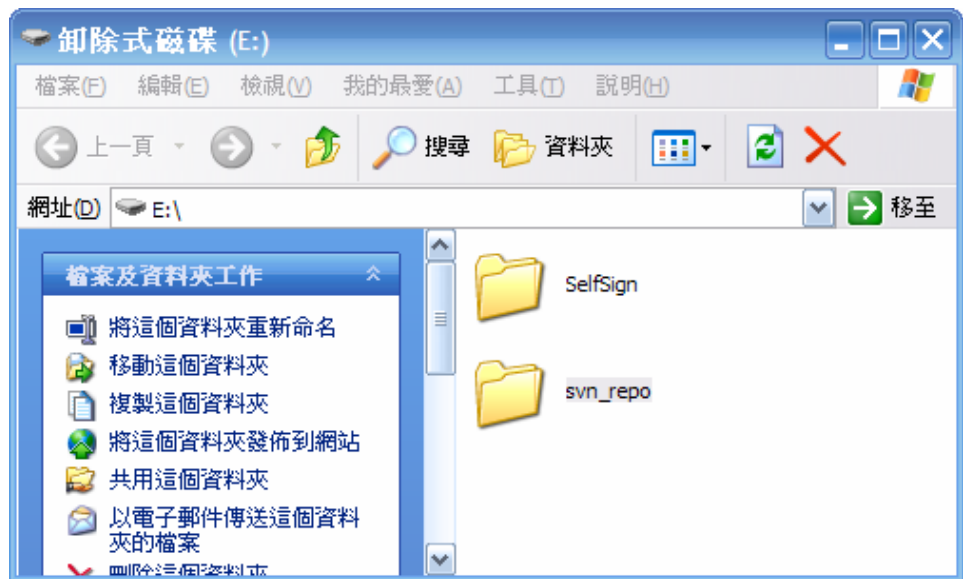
卸除式磁碟 (E:)

檔案(F) 編輯(E) 檢視(V) 我的最愛(A) 工具(T) 說明(H)

上一頁 搜尋 資料夾

網址(D) E:\ 移至

檔案及資料夾工作

將這個資料夾重新命名
移動這個資料夾
複製這個資料夾
將這個資料夾發佈到網站
共用這個資料夾
以電子郵件傳送這個資料夾的檔案
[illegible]

SelfSign

svn_repo